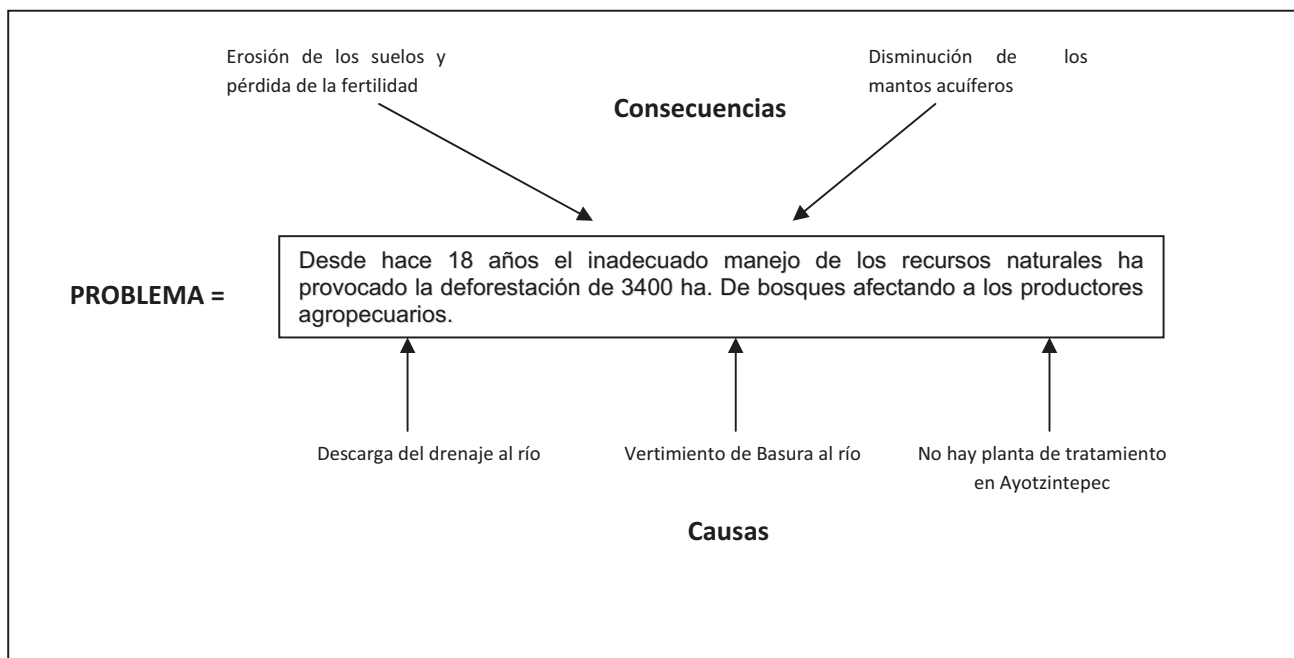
Erosión de los suelos y pérdida de la fertilidad

Disminución de los mantos acuíferos

Consecuencias

PROBLEMA =

Desde hace 18 años el inadecuado manejo de los recursos naturales ha provocado la deforestación de 3400 ha. De bosques afectando a los productores agropecuarios.

Descarga del drenaje al río

Vertimiento de Basura al río

No hay planta de tratamiento en Ayotzintepec

Causas